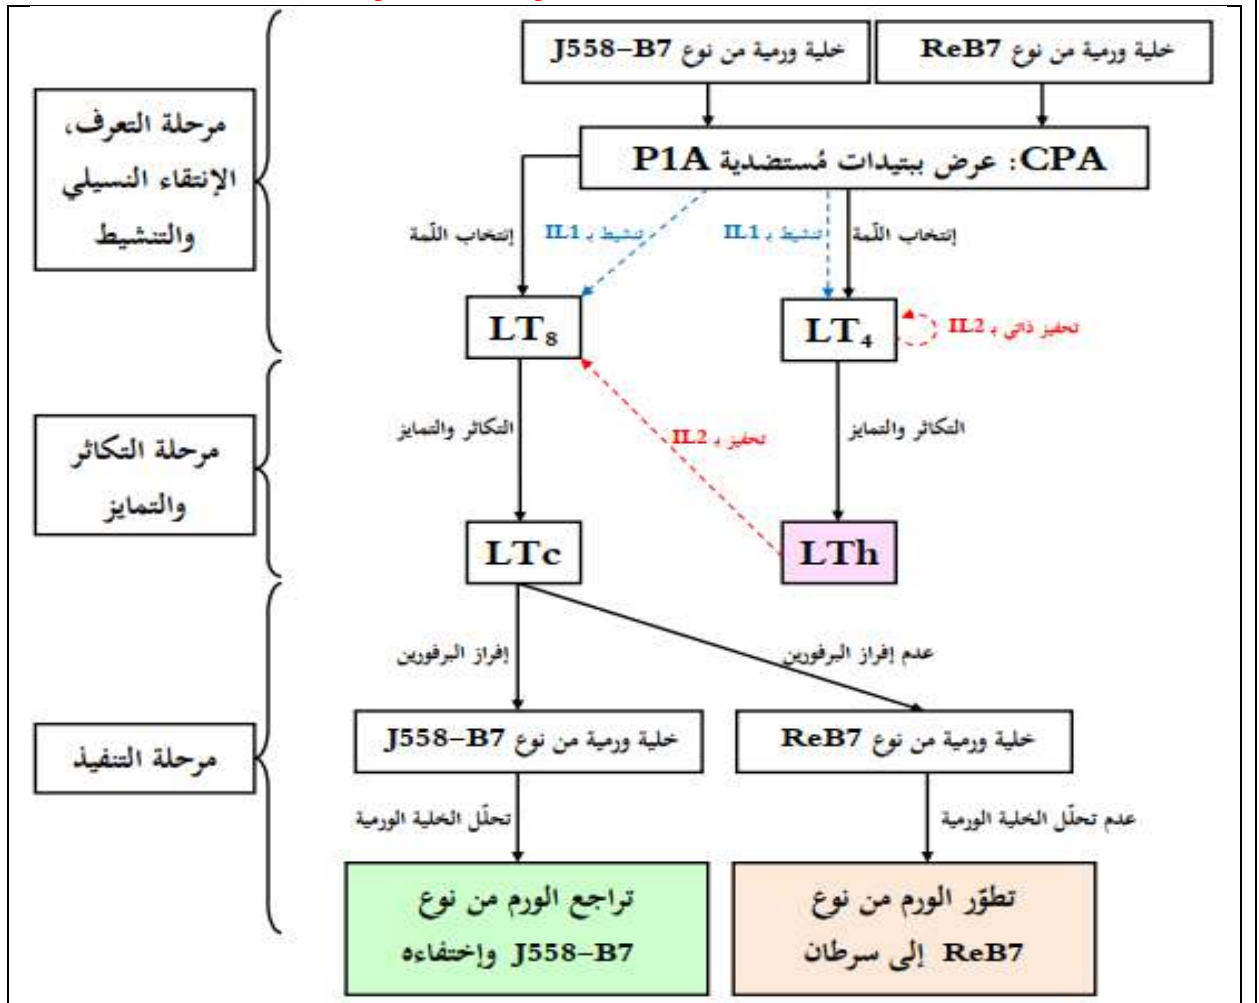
خلية ورمية من نوع ReB7

خلية ورمية من نوع J558-B7

مرحلة التعرف، الإنتقاء النسيلي والتنشيط

CPA: عرض ببتيدات مُستضدية P1A

إنتخاب اللّمة

تنشيط بـ IL1

تنشيط بـ IL1

إنتخاب اللّمة

$LT_8$

$LT_4$

تحفيز ذاتي بـ IL2

مرحلة التكاثر والتمايز

التكاثر والتمايز

تحفيز بـ IL2

التكاثر والتمايز

LTc

LTh

مرحلة التنفيذ

إفراز البرفورين

عدم إفراز البرفورين

خلية ورمية من نوع J558-B7

خلية ورمية من نوع ReB7

تحلّل الخلية الورمية

عدم تحلّل الخلية الورمية

تراجع الورم من نوع J558-B7 وإختفاءه

تطوّر الورم من نوع ReB7 إلى سرطان